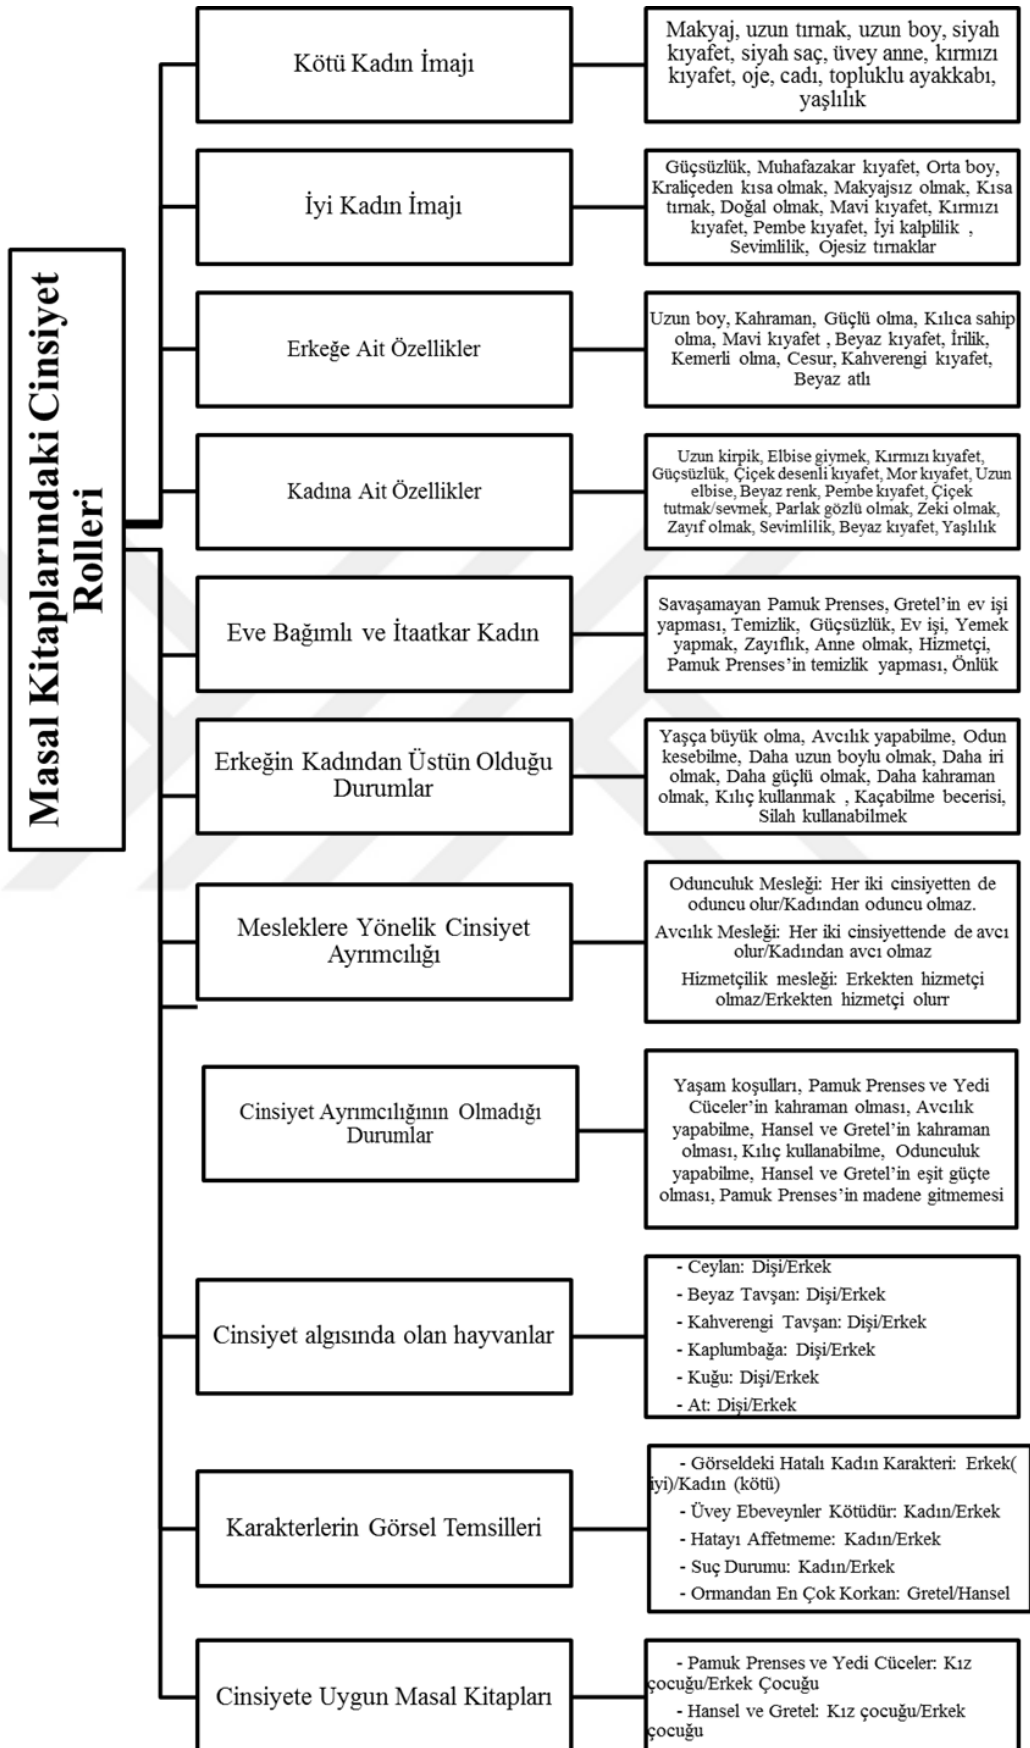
Masal Kitaplarındaki Cinsiyet Rolleri

Kötü Kadın İmajı

Makyaj, uzun tırnak, uzun boy, siyah kıyafet, siyah saç, üvey anne, kırmızı kıyafet, oje, cadı, topluklu ayakkabı, yaşlılık

İyi Kadın İmajı

Güçsüzlük, Muhafazakar kıyafet, Orta boy, Kraliçeden kısa olmak, Makyajsız olmak, Kısa tırnak, Doğal olmak, Mavi kıyafet, Kırmızı kıyafet, Pembe kıyafet, İyi kalplilik , Sevimlilik, Ojesiz tırnaklar

Erkeğe Ait Özellikler

Uzun boy, Kahraman, Güçlü olma, Kılıca sahip olma, Mavi kıyafet , Beyaz kıyafet, İrilik, Kemerli olma, Cesur, Kahverengi kıyafet, Beyaz atlı

Kadına Ait Özellikler

Uzun kirpik, Elbise giymek, Kırmızı kıyafet, Güçsüzlük, Çiçek desenli kıyafet, Mor kıyafet, Uzun elbise, Beyaz renk, Pembe kıyafet, Çiçek tutmak/sevmek, Parlak gözlü olmak, Zeki olmak, Zayıf olmak, Sevimlilik, Beyaz kıyafet, Yaşlılık

Eve Bağımlı ve İtaatkar Kadın

Savaşamayan Pamuk Prenses, Gretel'in ev işi yapması, Temizlik, Güçsüzlük, Ev işi, Yemek yapmak, Zayıflık, Anne olmak, Hizmetçi, Pamuk Prenses'in temizlik yapması, Önlük

Erkeğin Kadından Üstün Olduğu Durumlar

Yaşça büyük olma, Avcılık yapabilme, Odun kesebilme, Daha uzun boylu olmak, Daha iri olmak, Daha güçlü olmak, Daha kahraman olmak, Kılıç kullanmak , Kaçabilme becerisi, Silah kullanabilmek

Mesleklere Yönelik Cinsiyet Ayrımcılığı

Odunculuk Mesleği: Her iki cinsiyetten de oduncu olur/Kadından oduncu olmaz.

Avcılık Mesleği: Her iki cinsiyettende de avcı olur/Kadından avcı olmaz

Hizmetçilik mesleği: Erkekten hizmetçi olmaz/Erkekten hizmetçi olur

Cinsiyet Ayrımcılığının Olmadığı Durumlar

Yaşam koşulları, Pamuk Prenses ve Yedi Cüceler'in kahraman olması, Avcılık yapabilme, Hansel ve Gretel'in kahraman olması, Kılıç kullanabilme, Odunculuk yapabilme, Hansel ve Gretel'in eşit güçte olması, Pamuk Prenses'in madene gitmemesi

Cinsiyet algısında olan hayvanlar

- Ceylan: Dişi/Erkek
- Beyaz Tavşan: Dişi/Erkek
- Kahverengi Tavşan: Dişi/Erkek
- Kaplumbağa: Dişi/Erkek
- Kuğu: Dişi/Erkek
- At: Dişi/Erkek

Karakterlerin Görsel Temsilleri

- Görseldeki Hatalı Kadın Karakteri: Erkek(iyi)/Kadın (kötü)
- Üvey Ebeveynler Kötüdür: Kadın/Erkek
- Hatayı Affetmeme: Kadın/Erkek
- Suç Durumu: Kadın/Erkek
- Ormandan En Çok Korkan: Gretel/Hansel

Cinsiyete Uygun Masal Kitapları

- Pamuk Prenses ve Yedi Cüceler: Kız çocuğu/Erkek Çocuğu
- Hansel ve Gretel: Kız çocuğu/Erkek çocuğu